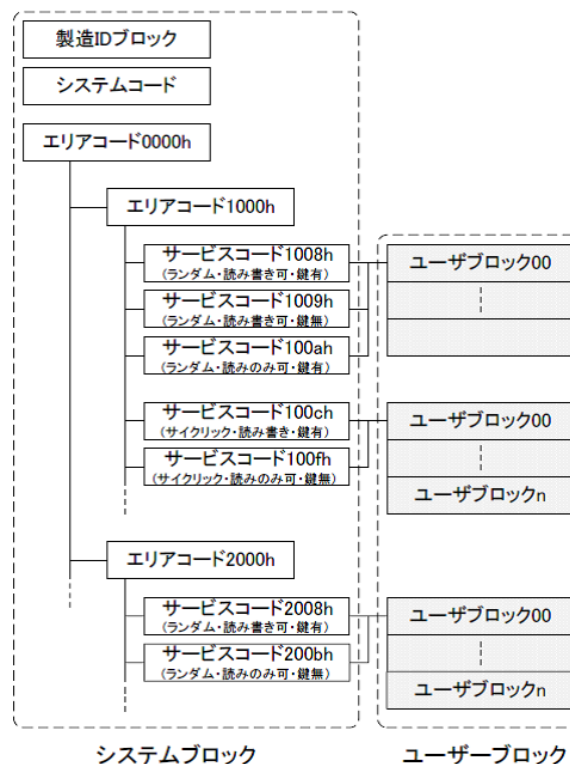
製造IDブロック

システムコード

エリアコード0000h

エリアコード1000h

サービスコード1008h
(ランダム・読み書き可・鍵有)

サービスコード1009h
(ランダム・読み書き可・鍵無)

サービスコード100ah
(ランダム・読みのみ可・鍵有)

サービスコード100ch
(サイクリック・読み書き・鍵有)

サービスコード100fh
(サイクリック・読みのみ可・鍵無)

エリアコード2000h

サービスコード2008h
(ランダム・読み書き可・鍵有)

サービスコード200bh
(ランダム・読みのみ可・鍵無)

ユーザブロック00

ユーザブロック00

ユーザブロックn

ユーザブロック00

ユーザブロックn

システムブロック

ユーザーブロック